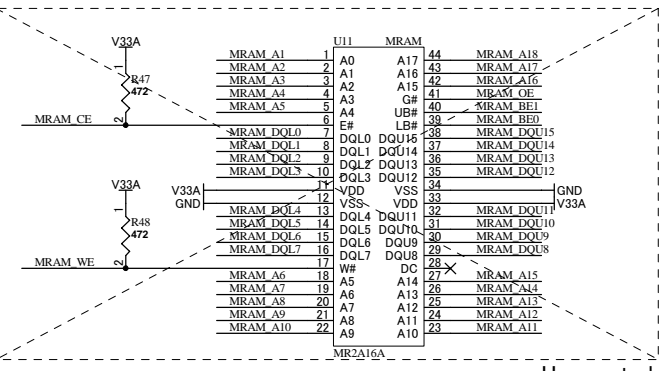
V33A
R47
472
1
2
MRAM_CE

V33A
R48
472
1
2
MRAM_WE

U11 MRAM

| Net | Pin | Name | Name | Pin | Net |
|---|---|---|---|---|---|
| MRAM_A1 | 1 | A0 | A17 | 44 | MRAM_A18 |
| MRAM_A2 | 2 | A1 | A16 | 43 | MRAM_A17 |
| MRAM_A3 | 3 | A2 | A15 | 42 | MRAM_A16 |
| MRAM_A4 | 4 | A3 | G# | 41 | MRAM_OE |
| MRAM_A5 | 5 | A4 | UB# | 40 | MRAM_BE1 |
| | 6 | E# | LB# | 39 | MRAM_BE0 |
| MRAM_DQL0 | 7 | DQL0 | DQU15 | 38 | MRAM_DQU15 |
| MRAM_DQL1 | 8 | DQL1 | DQU14 | 37 | MRAM_DQU14 |
| MRAM_DQL2 | 9 | DQL2 | DQU13 | 36 | MRAM_DQU13 |
| MRAM_DQL3 | 10 | DQL3 | DQU12 | 35 | MRAM_DQU12 |
| V33A | 11 | VDD | VSS | 34 | GND |
| GND | 12 | VSS | VDD | 33 | V33A |
| MRAM_DQL4 | 13 | DQL4 | DQU11 | 32 | MRAM_DQU11 |
| MRAM_DQL5 | 14 | DQL5 | DQU10 | 31 | MRAM_DQU10 |
| MRAM_DQL6 | 15 | DQL6 | DQU9 | 30 | MRAM_DQU9 |
| MRAM_DQL7 | 16 | DQL7 | DQU8 | 29 | MRAM_DQU8 |
| | 17 | W# | DC | 28 | |
| MRAM_A6 | 18 | A5 | A14 | 27 | MRAM_A15 |
| MRAM_A7 | 19 | A6 | A13 | 26 | MRAM_A14 |
| MRAM_A8 | 20 | A7 | A12 | 25 | MRAM_A13 |
| MRAM_A9 | 21 | A8 | A11 | 24 | MRAM_A12 |
| MRAM_A10 | 22 | A9 | A10 | 23 | MRAM_A11 |

MR2A16A